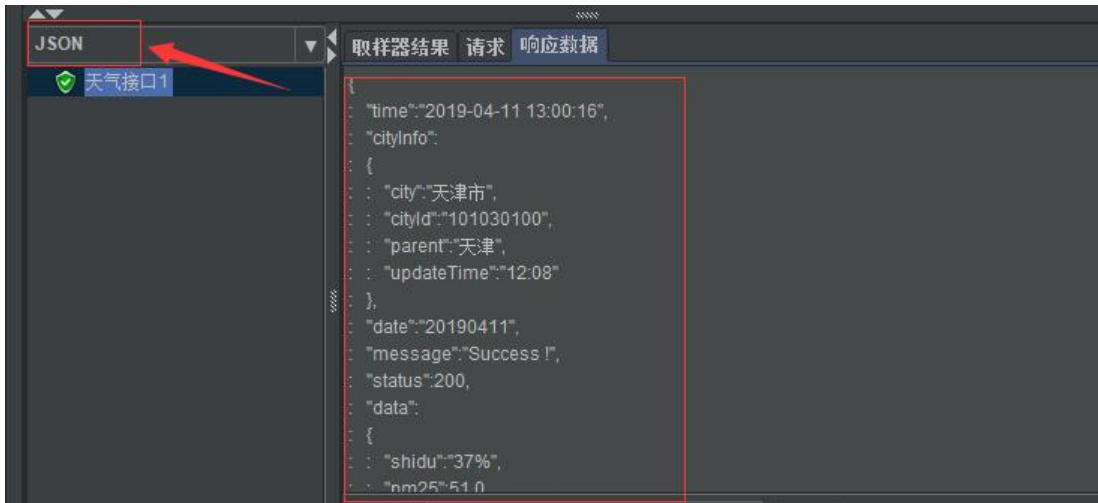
JSON

天气接口1

取样器结果 请求 响应数据

{
: "time":"2019-04-11 13:00:16",
: "cityInfo":
: {
: : "city":"天津市",
: : "cityId":"101030100",
: : "parent":"天津",
: : "updateTime":"12:08"
: },
: "date":"20190411",
: "message":"Success !",
: "status":200,
: "data":
: {
: : "shidu":"37%",
: : "pm25":51.0